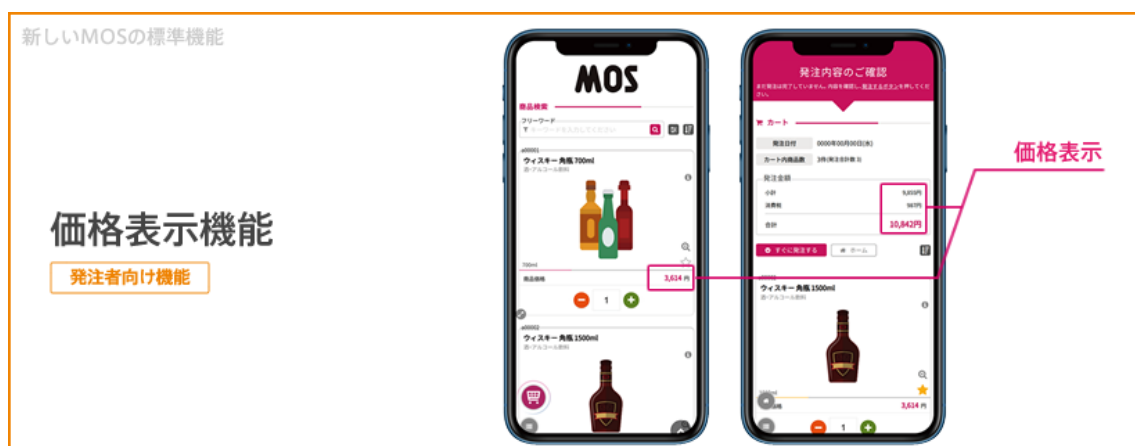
新しいMOSの標準機能

価格表示機能

発注者向け機能

MOS

商品検索

フリーワード

キーワードを入れてください

a00001

ウィスキー角瓶700ml

酒・アルコール飲料

700ml

商品価格

3,614円

1

a00002

ウィスキー角瓶1500ml

酒・アルコール飲料

発注内容のご確認

まだ発注は完了していません。内容を確認し、発注するボタンを押してください。

カート

発注日付

0000年00月00日(水)

カート内商品数

3件(発注合計数3)

発注金額

小計

9,855円

消費税

987円

合計

10,842円

すぐに発注する

ホーム

ウィスキー角瓶1500ml

酒・アルコール飲料

3,614円

1

価格表示